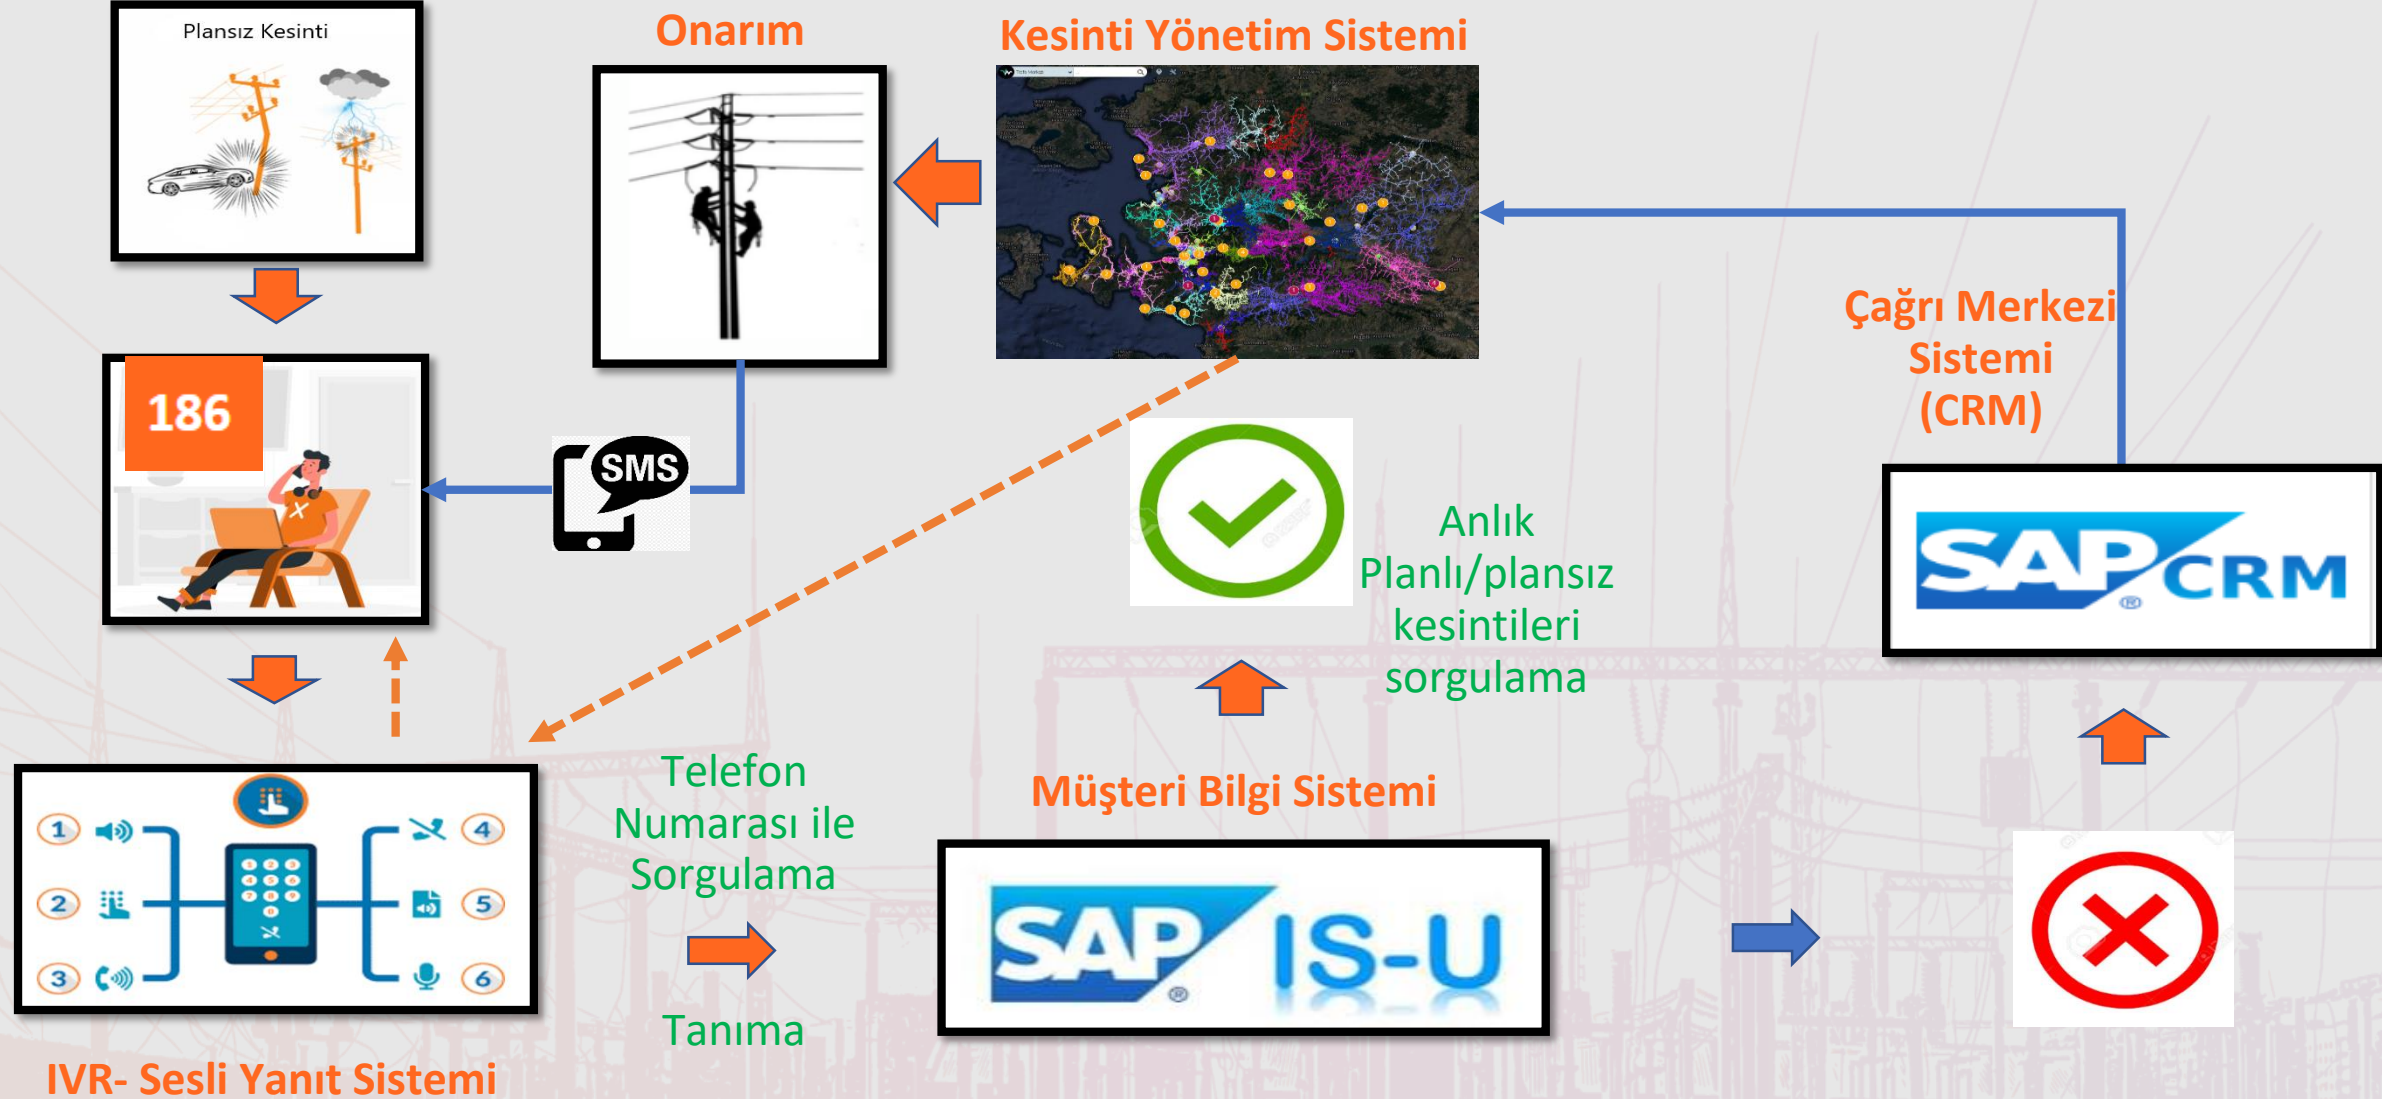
Plansız Kesinti

Onarım

Kesinti Yönetim Sistemi

186

SMS

Çağrı Merkezi Sistemi (CRM)

SAP CRM

Anlık Planlı/plansız kesintileri sorgulama

1 2 3 4 5 6

Telefon Numarası ile Sorgulama

Tanıma

Müşteri Bilgi Sistemi

SAP IS-U

IVR- Sesli Yanıt Sistemi